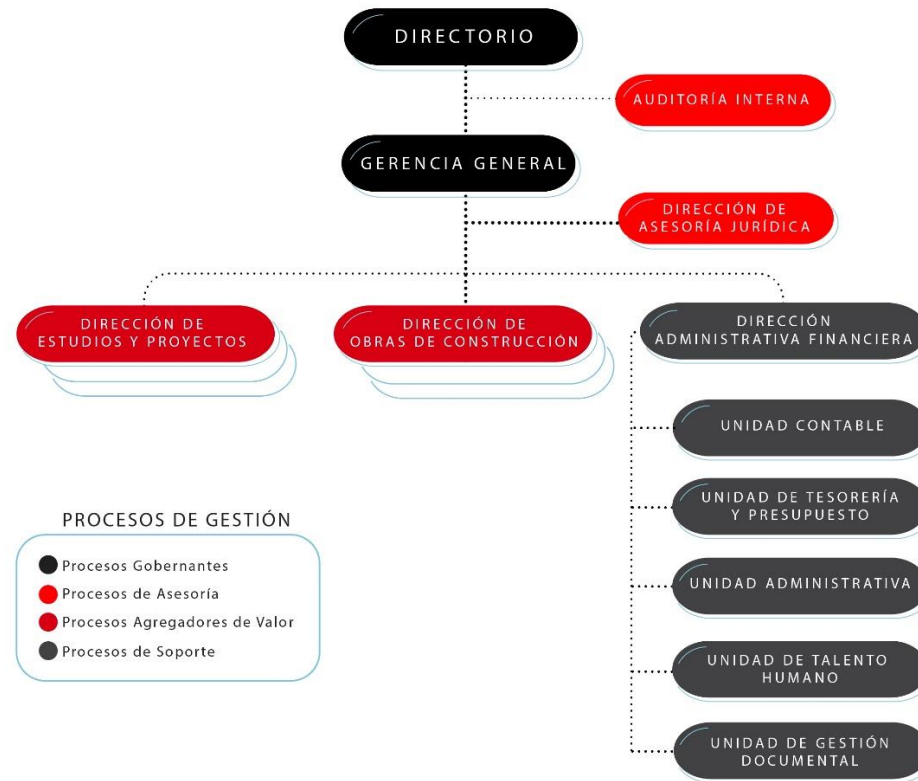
DIRECTORIO

AUDITORÍA INTERNA

GERENCIA GENERAL

DIRECCIÓN DE ASESORÍA JURÍDICA

DIRECCIÓN DE ESTUDIOS Y PROYECTOS

DIRECCIÓN DE OBRAS DE CONSTRUCCIÓN

DIRECCIÓN ADMINISTRATIVA FINANCIERA

UNIDAD CONTABLE

UNIDAD DE TESORERÍA Y PRESUPUESTO

UNIDAD ADMINISTRATIVA

UNIDAD DE TALENTO HUMANO

UNIDAD DE GESTIÓN DOCUMENTAL

PROCESOS DE GESTIÓN

Procesos Gobernantes
Procesos de Asesoría
Procesos Agregadores de Valor
Procesos de Soporte